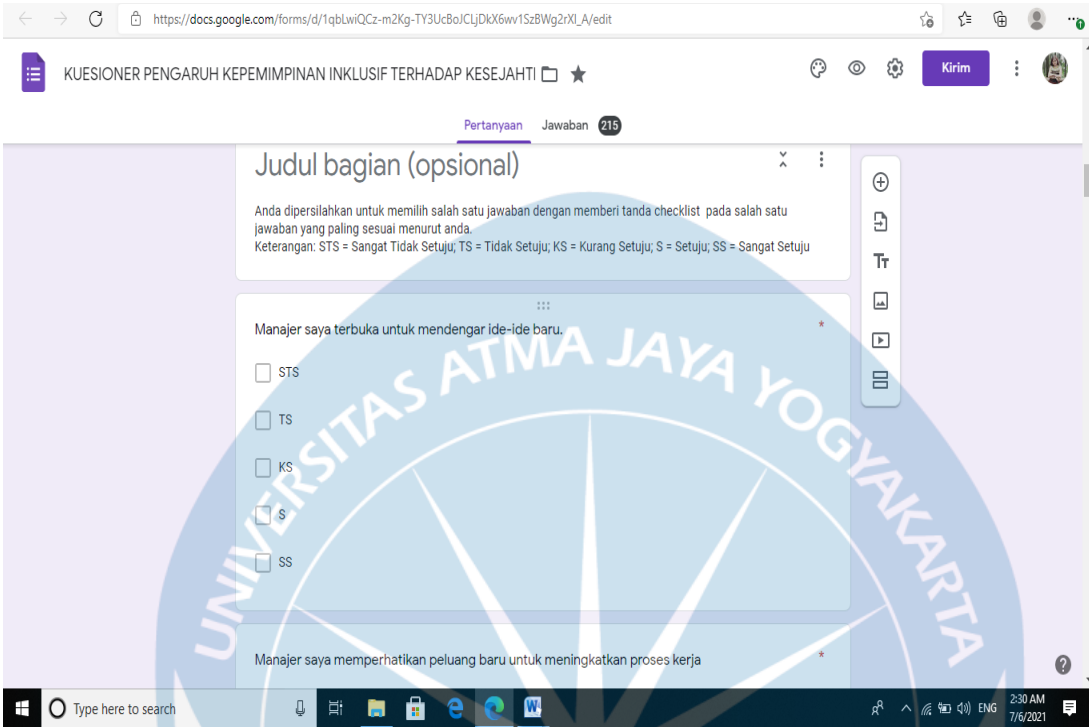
https://docs.google.com/forms/d/1qbLwiQCz-m2Kg-TY3UcBoJCLjDkX6wv1SzBWg2rXI_A/edit

KUESIONER PENGARUH KEPEMIMPINAN INKLUSIF TERHADAP KESEJAHTI

Kirim

Pertanyaan Jawaban 215

Judul bagian (opsional)

Anda dipersilahkan untuk memilih salah satu jawaban dengan memberi tanda checklist pada salah satu jawaban yang paling sesuai menurut anda.
Keterangan: STS = Sangat Tidak Setuju; TS = Tidak Setuju; KS = Kurang Setuju; S = Setuju; SS = Sangat Setuju

Manajer saya terbuka untuk mendengar ide-ide baru. *

STS

TS

KS

S

SS

Manajer saya memperhatikan peluang baru untuk meningkatkan proses kerja *

UNIVERSITAS ATMA JAYA YOGYAKARTA

Type here to search

ENG 2:30 AM 7/6/2021